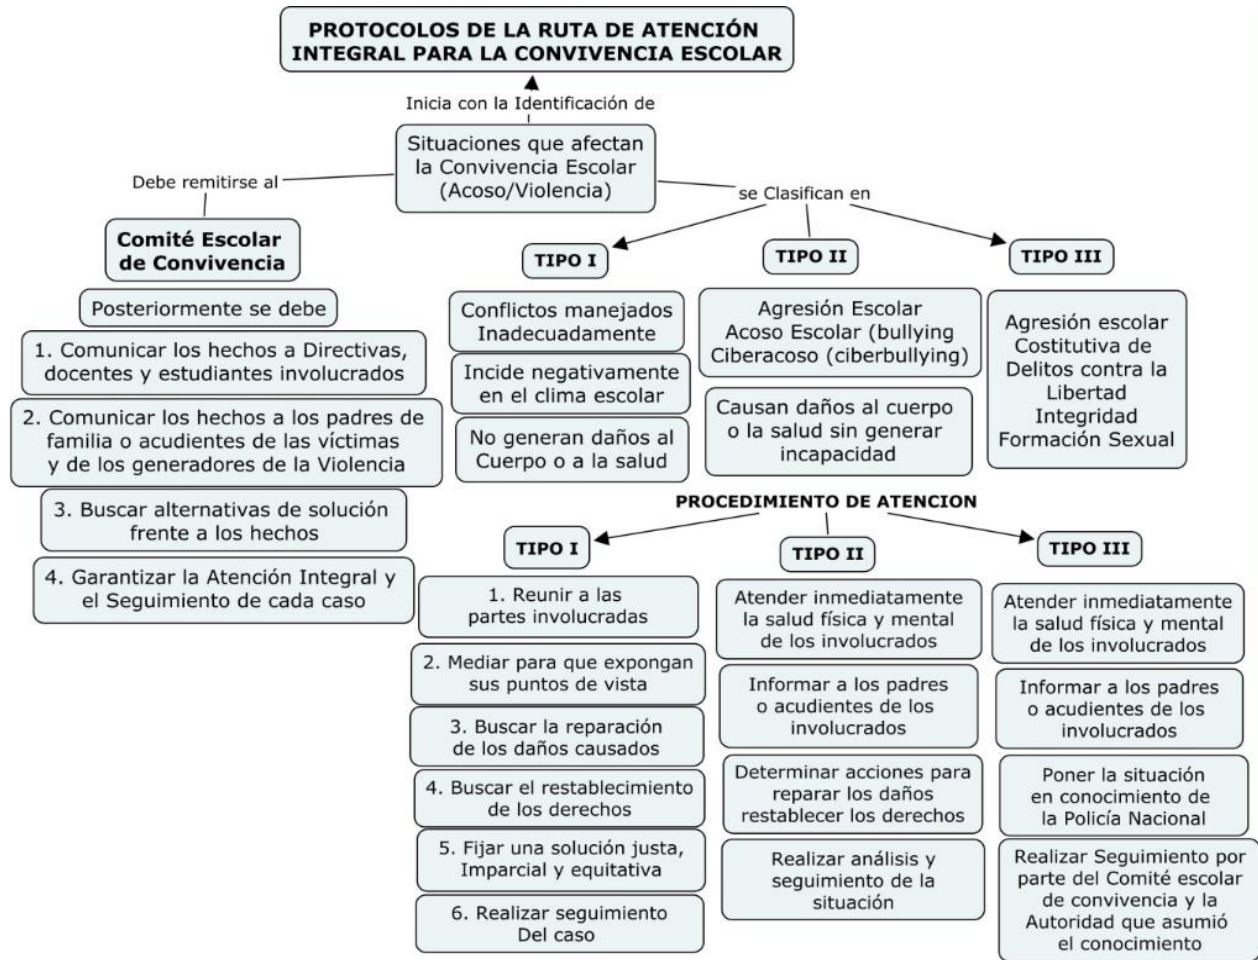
PROTOCOLOS DE LA RUTA DE ATENCIÓN INTEGRAL PARA LA CONVIVENCIA ESCOLAR

Inicia con la Identificación de

Situaciones que afectan la Convivencia Escolar (Acoso/Violencia)

Debe remitirse al

Comité Escolar de Convivencia

Posteriormente se debe

1. Comunicar los hechos a Directivas, docentes y estudiantes involucrados

2. Comunicar los hechos a los padres de familia o acudientes de las víctimas y de los generadores de la Violencia

3. Buscar alternativas de solución frente a los hechos

4. Garantizar la Atención Integral y el Seguimiento de cada caso

se Clasifican en

TIPO I

Conflictos manejados Inadecuadamente

Incide negativamente en el clima escolar

No generan daños al Cuerpo o a la salud

TIPO II

Agresión Escolar Acoso Escolar (bullying Ciberacoso (ciberbullying)

Causan daños al cuerpo o la salud sin generar incapacidad

TIPO III

Agresión escolar Costitutiva de Delitos contra la Libertad Integridad Formación Sexual

PROCEDIMIENTO DE ATENCION

TIPO I

1. Reunir a las partes involucradas

2. Mediar para que expongan sus puntos de vista

3. Buscar la reparación de los daños causados

4. Buscar el restablecimiento de los derechos

5. Fijar una solución justa, Imparcial y equitativa

6. Realizar seguimiento Del caso

TIPO II

Atender inmediatamente la salud física y mental de los involucrados

Informar a los padres o acudientes de los involucrados

Determinar acciones para reparar los daños restablecer los derechos

Realizar análisis y seguimiento de la situación

TIPO III

Atender inmediatamente la salud física y mental de los involucrados

Informar a los padres o acudientes de los involucrados

Poner la situación en conocimiento de la Policía Nacional

Realizar Seguimiento por parte del Comité escolar de convivencia y la Autoridad que asumió el conocimiento